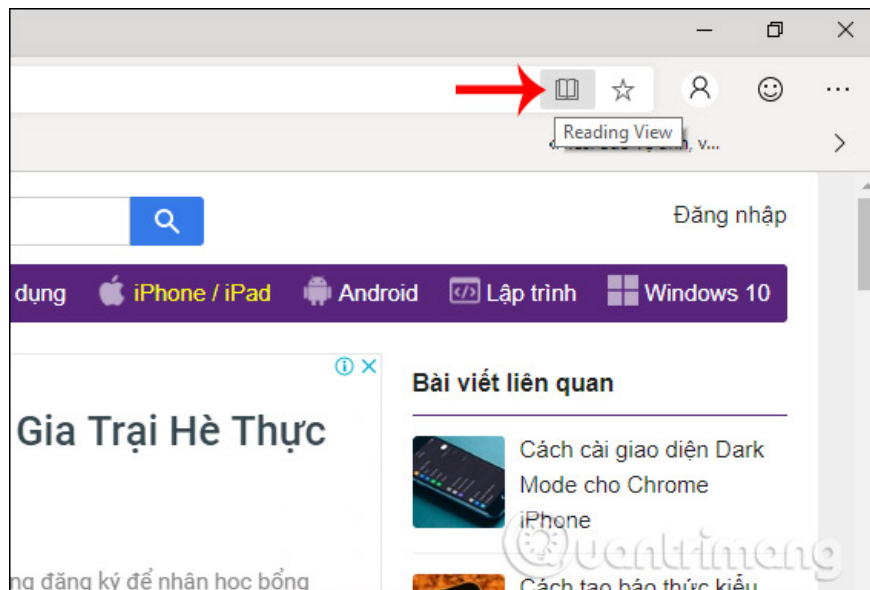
Reading View

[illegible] v...

Đăng nhập

dụng iPhone / iPad Android Lập trình Windows 10

Gia Trại Hè Thực

ng đăng ký để nhận học bổng

Bài viết liên quan

Cách cài giao diện Dark Mode cho Chrome iPhone

Cách tạo báo thức kiểu

quantrimang